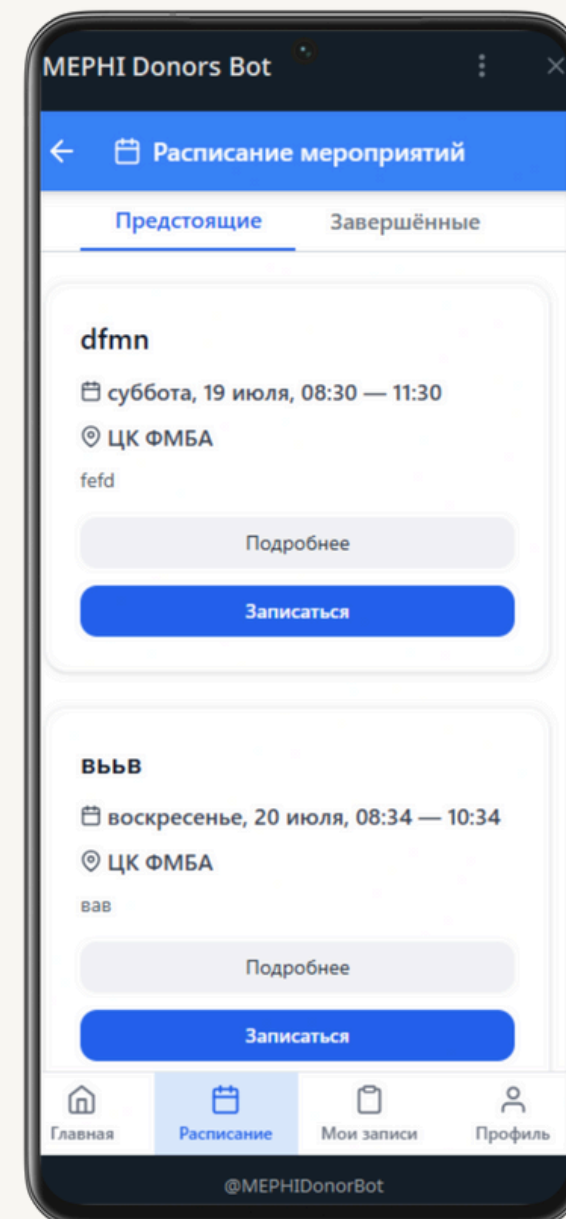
MEPHI Donors Bot

Расписание мероприятий

Предстоящие

Завершённые

dfmn

суббота, 19 июля, 08:30 — 11:30

ЦК ФМБА

fefd

Подробнее

Записаться

вььв

воскресенье, 20 июля, 08:34 — 10:34

ЦК ФМБА

вав

Подробнее

Записаться

Главная

Расписание

Мои записи

Профиль

@MEPHIDonorBot